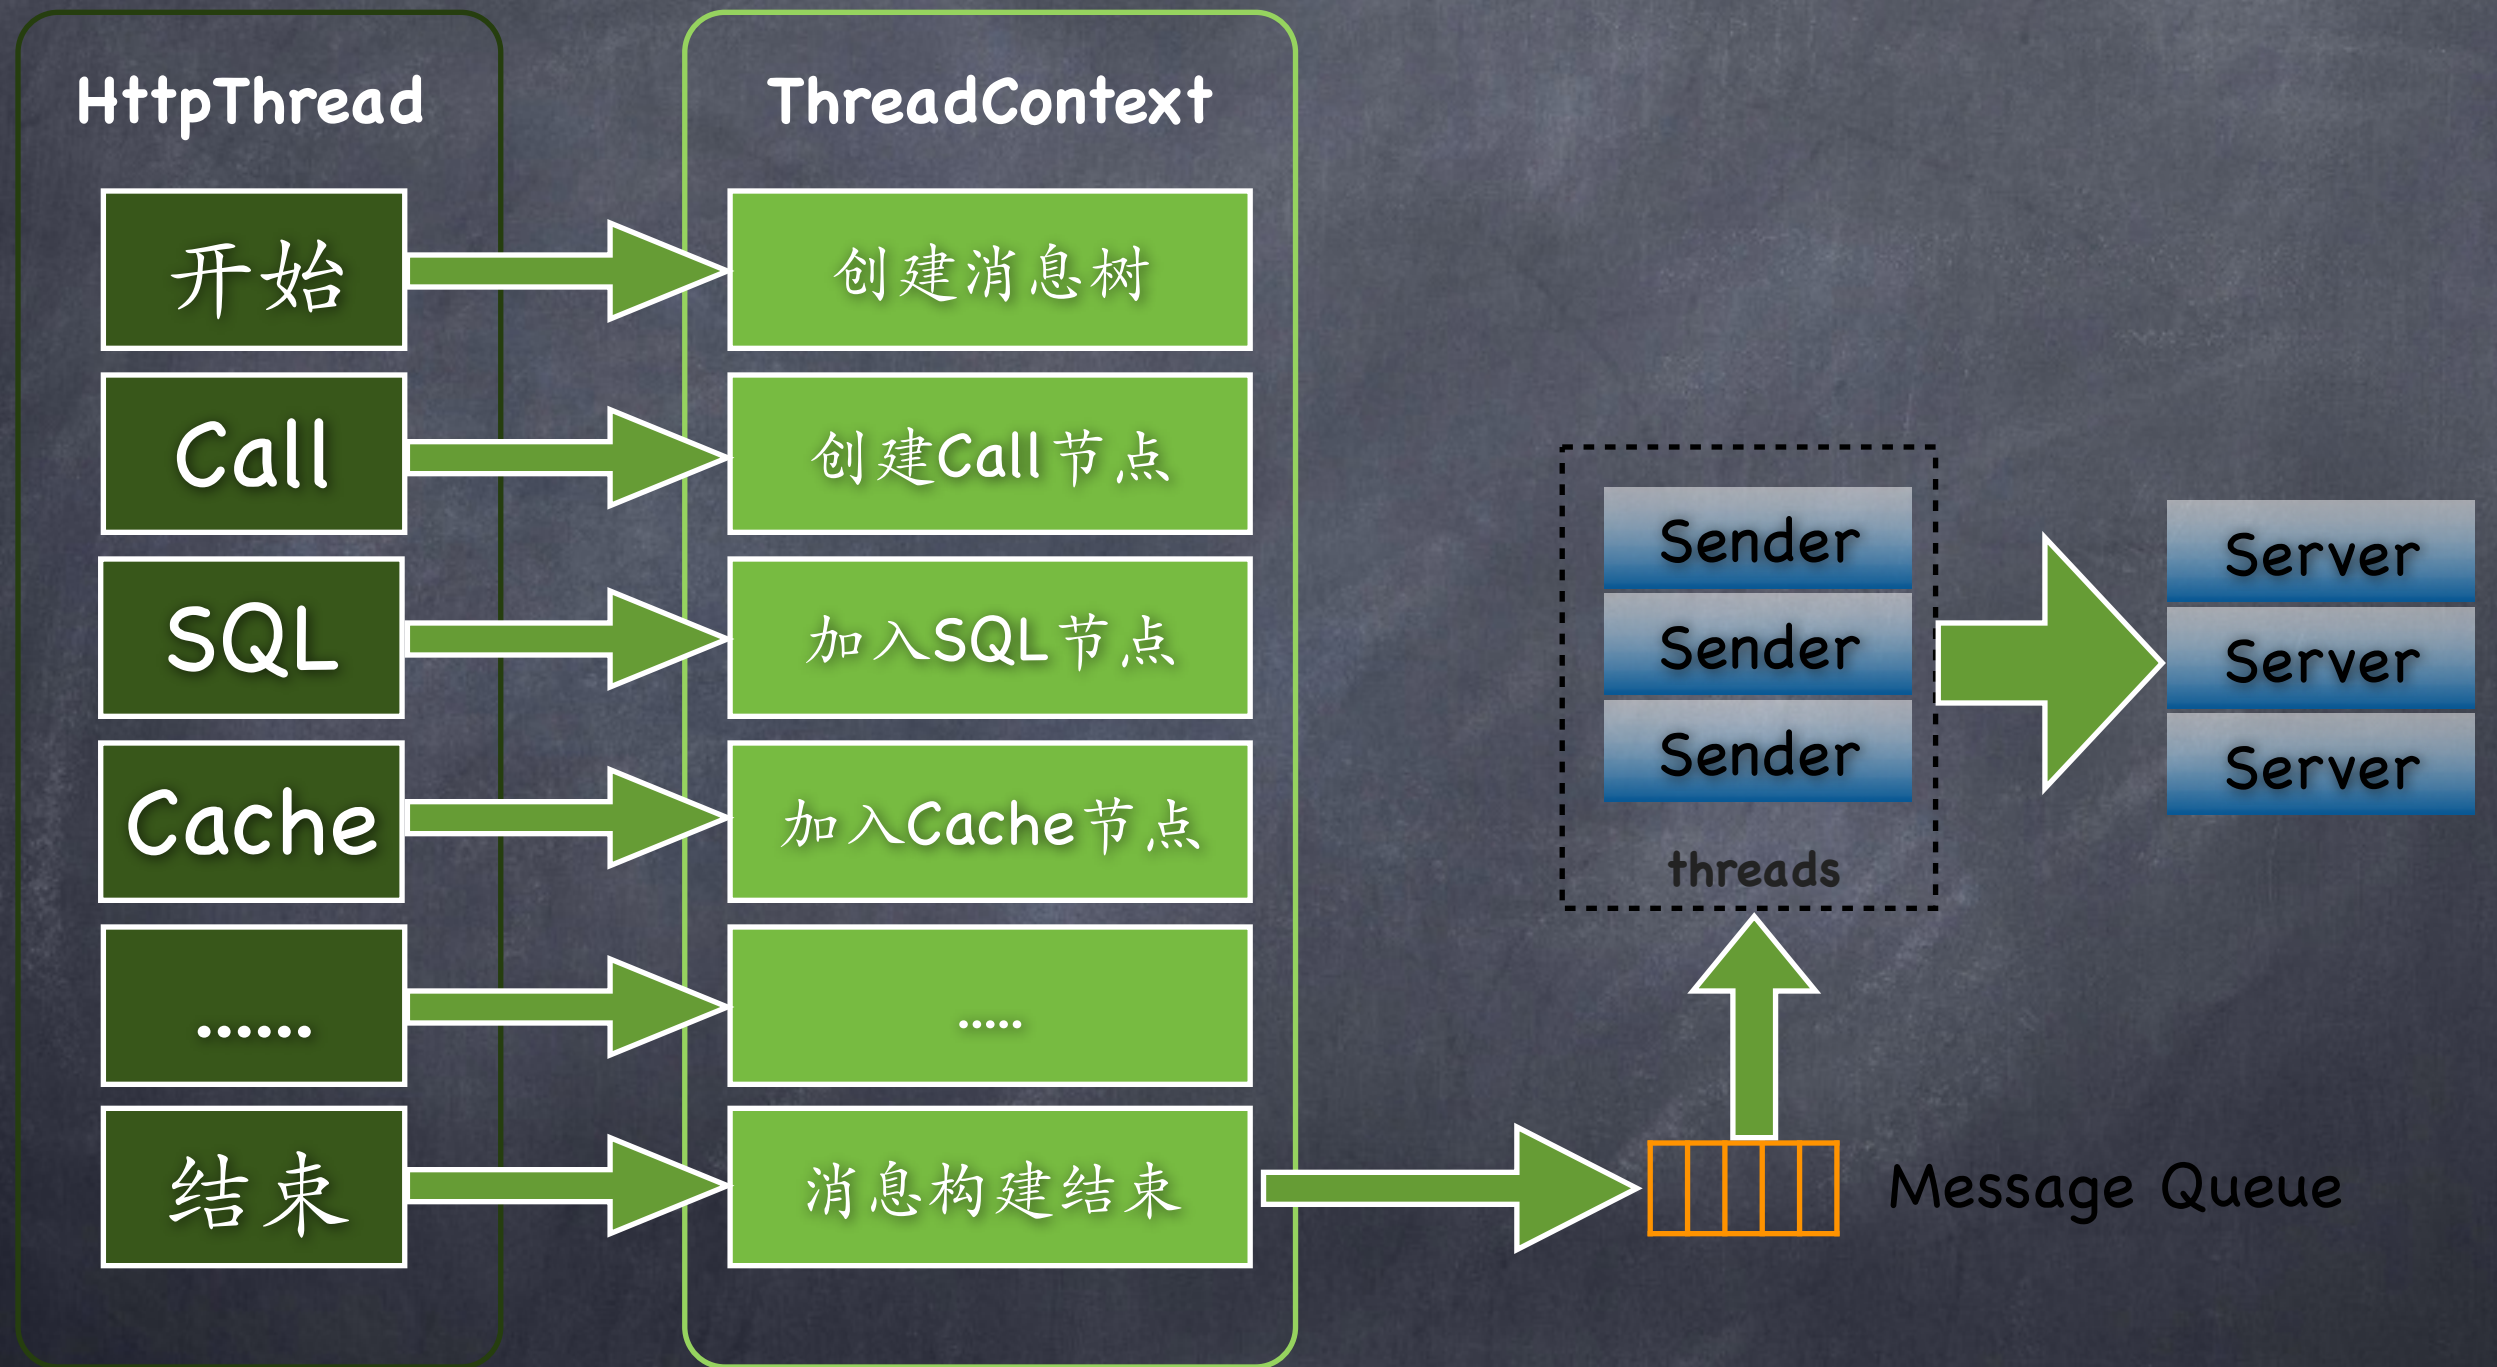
HttpThread

开始

Call

SQL

Cache

......

结束

ThreadContext

创建消息树

创建Call节点

加入SQL节点

加入Cache节点

.....

消息构建结束

Sender

Sender

Sender

threads

Server

Server

Server

Message Queue